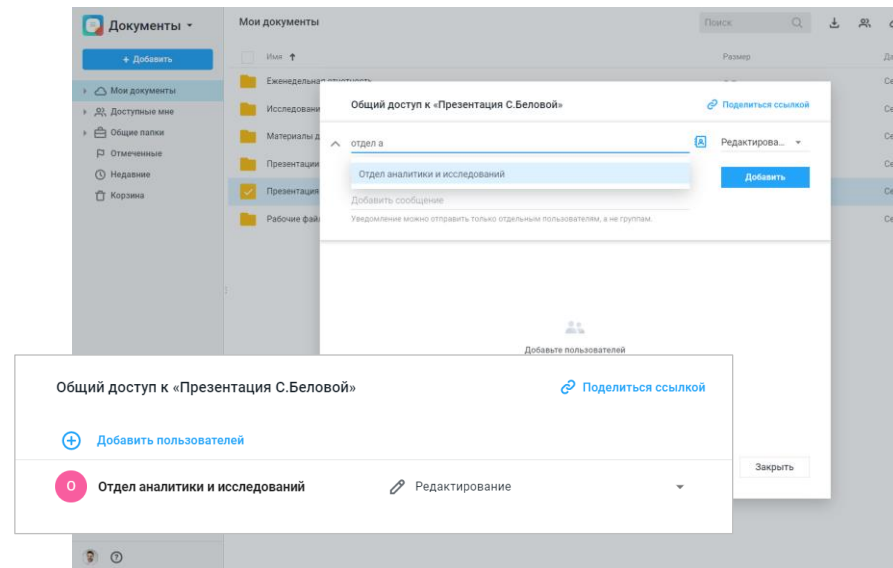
Документы
+ Добавить
Мои документы
Доступные мне
Общие папки
Отмеченные
Недавние
Корзина

Мои документы
Поиск
Имя
Размер
Еженедельная отчетность
Исследовани
Материалы д
Презентации
Презентация
Рабочие фай
Се
Се
Се
Се
Се
Се

Общий доступ к «Презентация С.Беловой»
Поделиться ссылкой
отдел а
Редактирова...
Отдел аналитики и исследований
Добавить
Добавить сообщение
Уведомление можно отправить только отдельным пользователям, а не группам.
Добавьте пользователей
Закрыть

Общий доступ к «Презентация С.Беловой»
Поделиться ссылкой
Добавить пользователей
О
Отдел аналитики и исследований
Редактирование